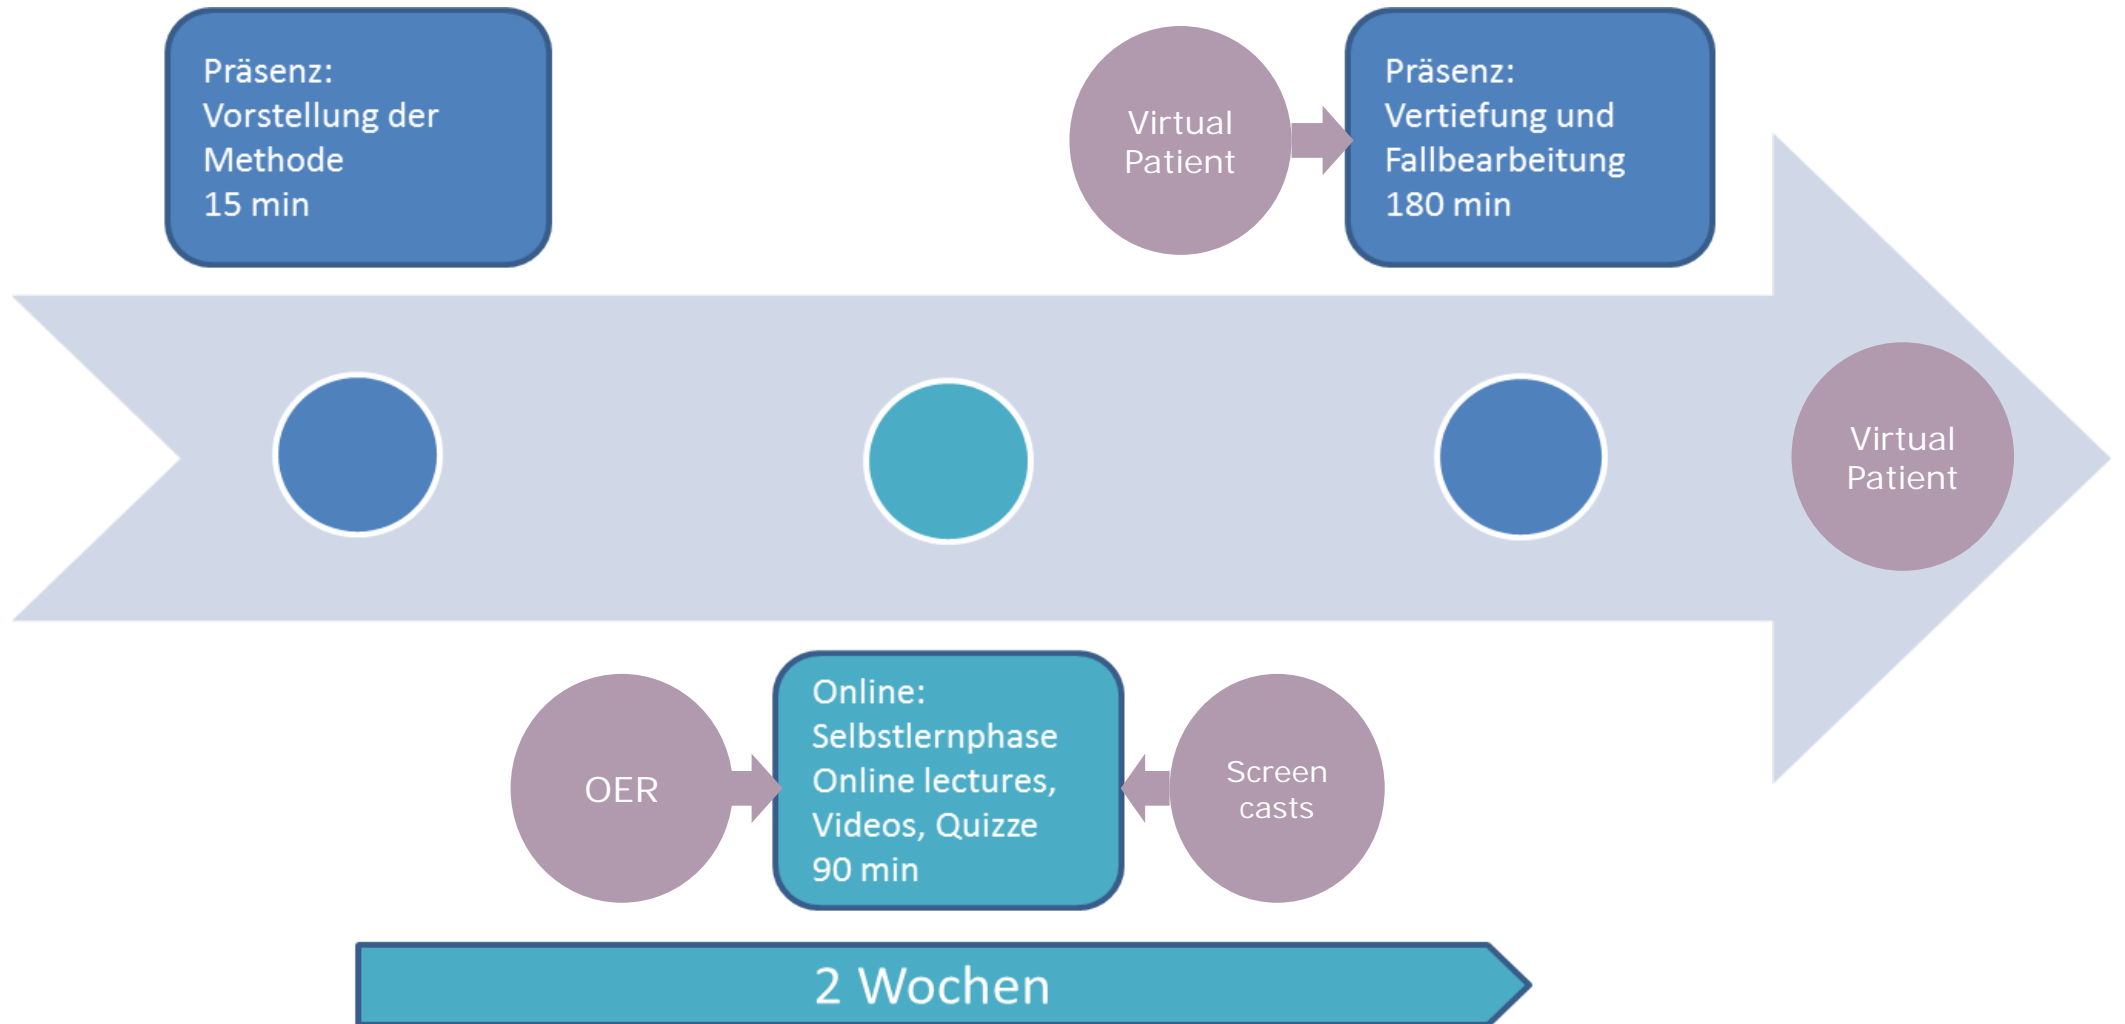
Präsenz:
Vorstellung der Methode
15 min

Virtual Patient

Präsenz:
Vertiefung und Fallbearbeitung
180 min

Virtual Patient

OER

Online:
Selbstlernphase
Online lectures, Videos, Quizze
90 min

Screen casts

2 Wochen